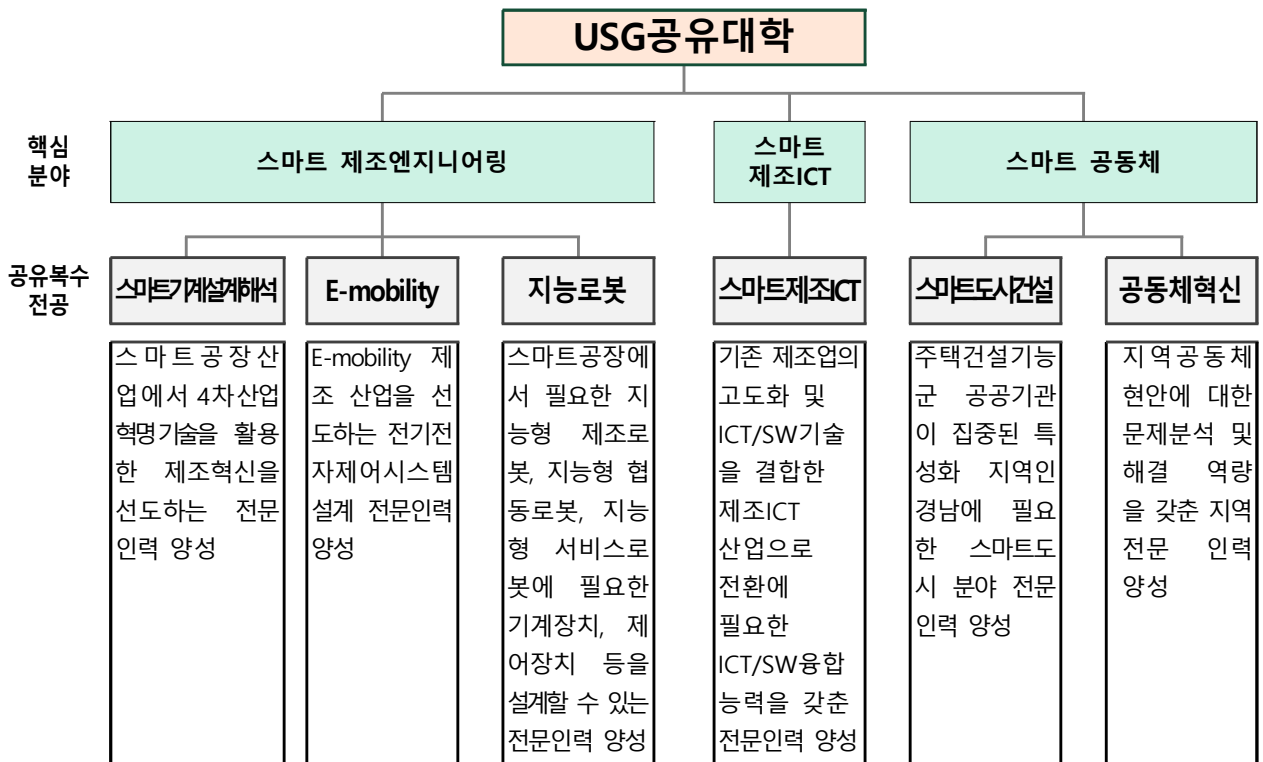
USG공유대학

핵심 분야

스마트 제조엔지니어링

스마트 제조ICT

스마트 공동체

공유복수 전공

스마트기계설계해석

E-mobility

지능로봇

스마트제조ICT

스마트도시건설

공동체혁신

스마트공장산업에서 4차산업혁명기술을 활용한 제조혁신을 선도하는 전문인력 양성

E-mobility 제조 산업을 선도하는 전기전자제어시스템 설계 전문인력 양성

스마트공장에서 필요한 지능형 제조로봇, 지능형 협동로봇, 지능형 서비스로봇에 필요한 기계장치, 제어장치 등을 설계할 수 있는 전문인력 양성

기존 제조업의 고도화 및 ICT/SW기술을 결합한 제조ICT 산업으로 전환에 필요한 ICT/SW융합 능력을 갖춘 전문인력 양성

주택건설기능군 공공기관이 집중된 특성화 지역인 경남에 필요한 스마트도시 분야 전문인력 양성

지역공동체 현안에 대한 문제분석 및 해결 역량을 갖춘 지역 전문 인력 양성